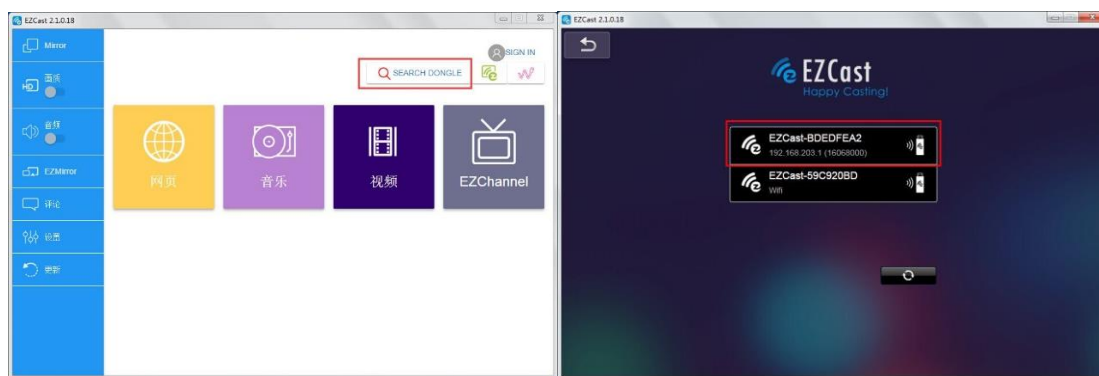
EZCast 2.1.0.18

Mirror

画质

音讯

EZMirror

评论

设置

更新

SIGN IN

SEARCH DONGLE

网页

音乐

视频

EZChannel

EZCast 2.1.0.18

EZCast
Happy Casting!

EZCast-BDEDFEA2
192.168.203.1 (16068000)

EZCast-59C920BD
Wifi